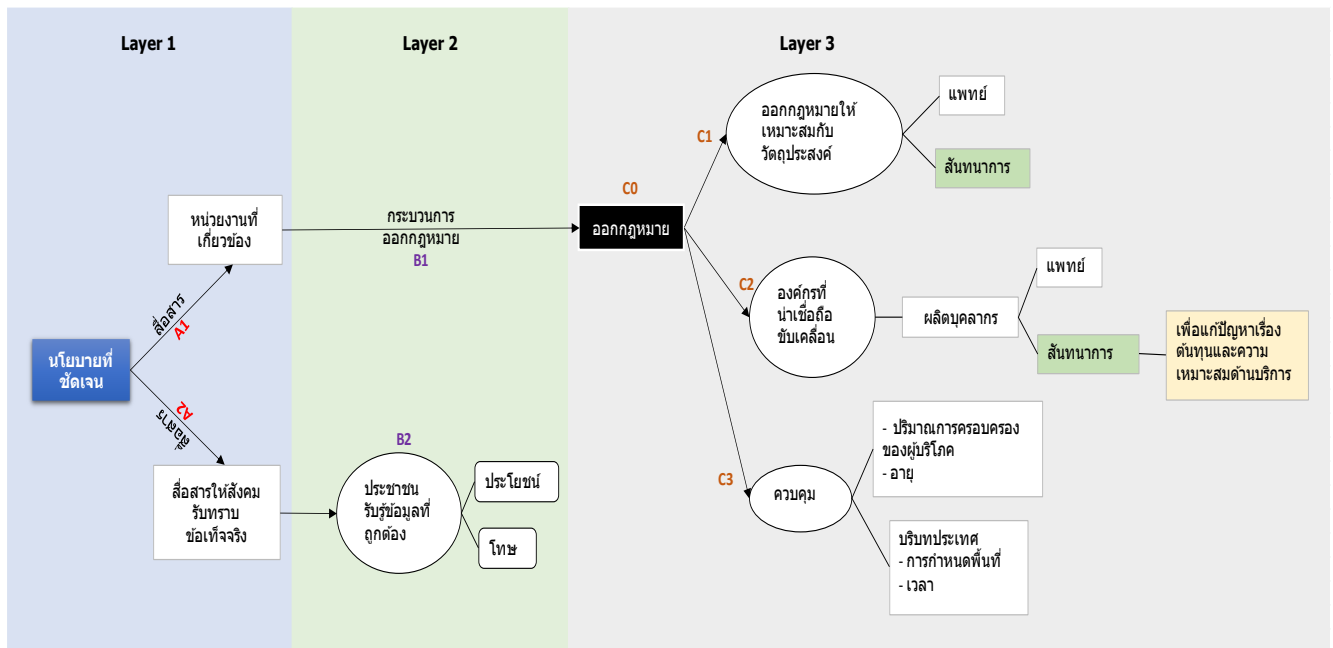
Layer 1

Layer 2

Layer 3

นโยบายที่ชัดเจน

สื่อสาร A1

สื่อสาร A2

หน่วยงานที่เกี่ยวข้อง

สื่อสารให้สังคมรับทราบข้อเท็จจริง

กระบวนการออกกฎหมาย B1

B2

ประชาชนรับรู้ข้อมูลที่ถูกต้อง

ประโยชน์

โทษ

C0

ออกกฎหมาย

C1

ออกกฎหมายให้เหมาะสมกับวัตถุประสงค์

แพทย์

สันทนาการ

C2

องค์กรที่น่าเชื่อถือขับเคลื่อน

ผลิตบุคลากร

แพทย์

สันทนาการ

เพื่อแก้ปัญหาเรื่องต้นทุนและความเหมาะสมด้านบริการ

C3

ควบคุม

- ปริมาณการครอบครองของผู้บริโภค
- อายุ

บริบทประเทศ
- การกำหนดพื้นที่
- เวลา